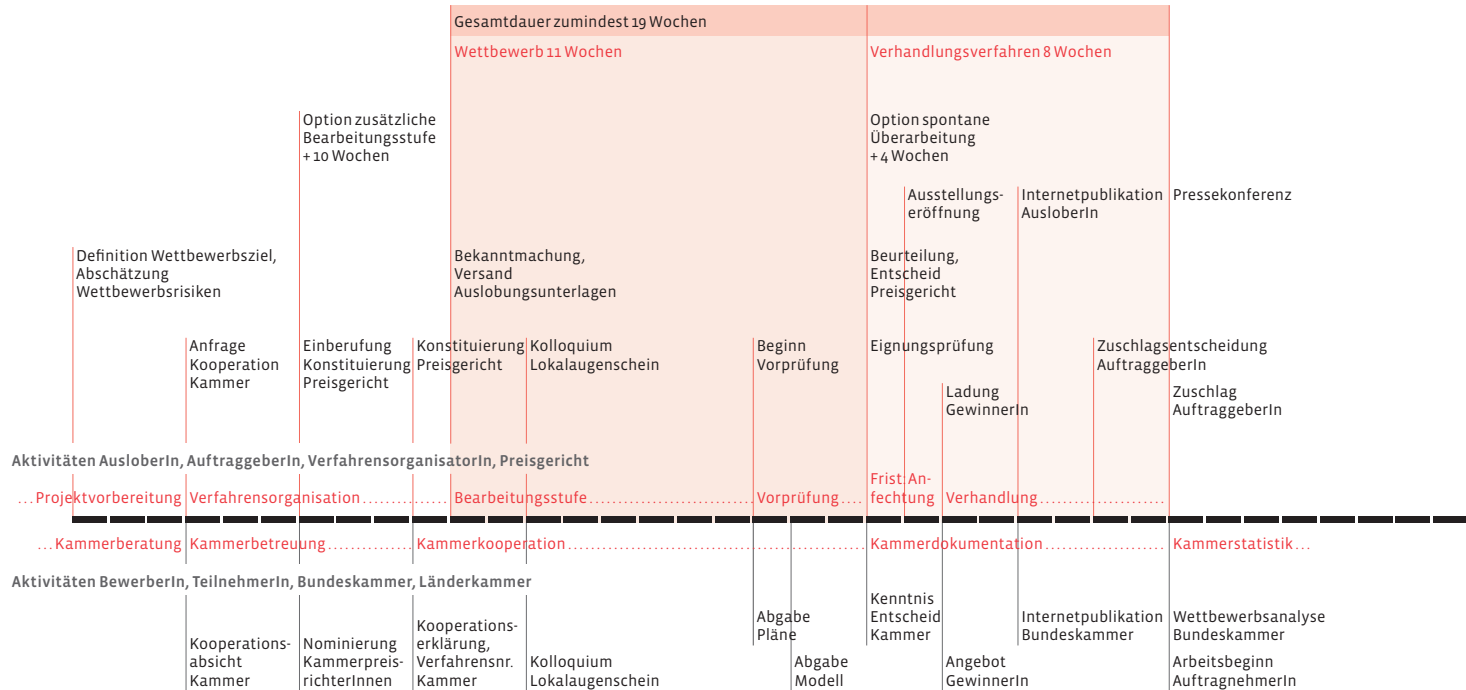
Gesamtdauer zumindest 19 Wochen

Wettbewerb 11 Wochen

Verhandlungsverfahren 8 Wochen

Option zusätzliche Bearbeitungsstufe + 10 Wochen

Option spontane Überarbeitung + 4 Wochen

Ausstellungseröffnung

Internetpublikation AusloberIn

Pressekonferenz

Definition Wettbewerbsziel, Abschätzung Wettbewerbsrisiken

Bekanntmachung, Versand Auslobungsunterlagen

Beurteilung, Entscheid Preisgericht

Anfrage Kooperation Kammer

Einberufung Konstituierung Preisgericht

Konstituierung Preisgericht

Kolloquium Lokalaugenschein

Beginn Vorprüfung

Eignungsprüfung

Zuschlagsentscheidung AuftraggeberIn

Ladung GewinnerIn

Zuschlag AuftraggeberIn

Aktivitäten AusloberIn, AuftraggeberIn, VerfahrensorganisatorIn, Preisgericht

Frist Anfechtung

...Projektvorbereitung Verfahrensorganisation............ Bearbeitungsstufe........................... Vorprüfung.... Verhandlung..................

...Kammerberatung Kammerbetreuung............. Kammerkooperation........................................ Kammerdokumentation.................... Kammerstatistik...

Aktivitäten BewerberIn, TeilnehmerIn, Bundeskammer, Länderkammer

Abgabe Pläne

Kenntnis Entscheid Kammer

Internetpublikation Bundeskammer

Wettbewerbsanalyse Bundeskammer

Kooperationsabsicht Kammer

Nominierung KammerpreisrichterInnen

Kooperationserklärung, Verfahrensnr. Kammer

Kolloquium Lokalaugenschein

Abgabe Modell

Angebot GewinnerIn

Arbeitsbeginn AuftragnehmerIn